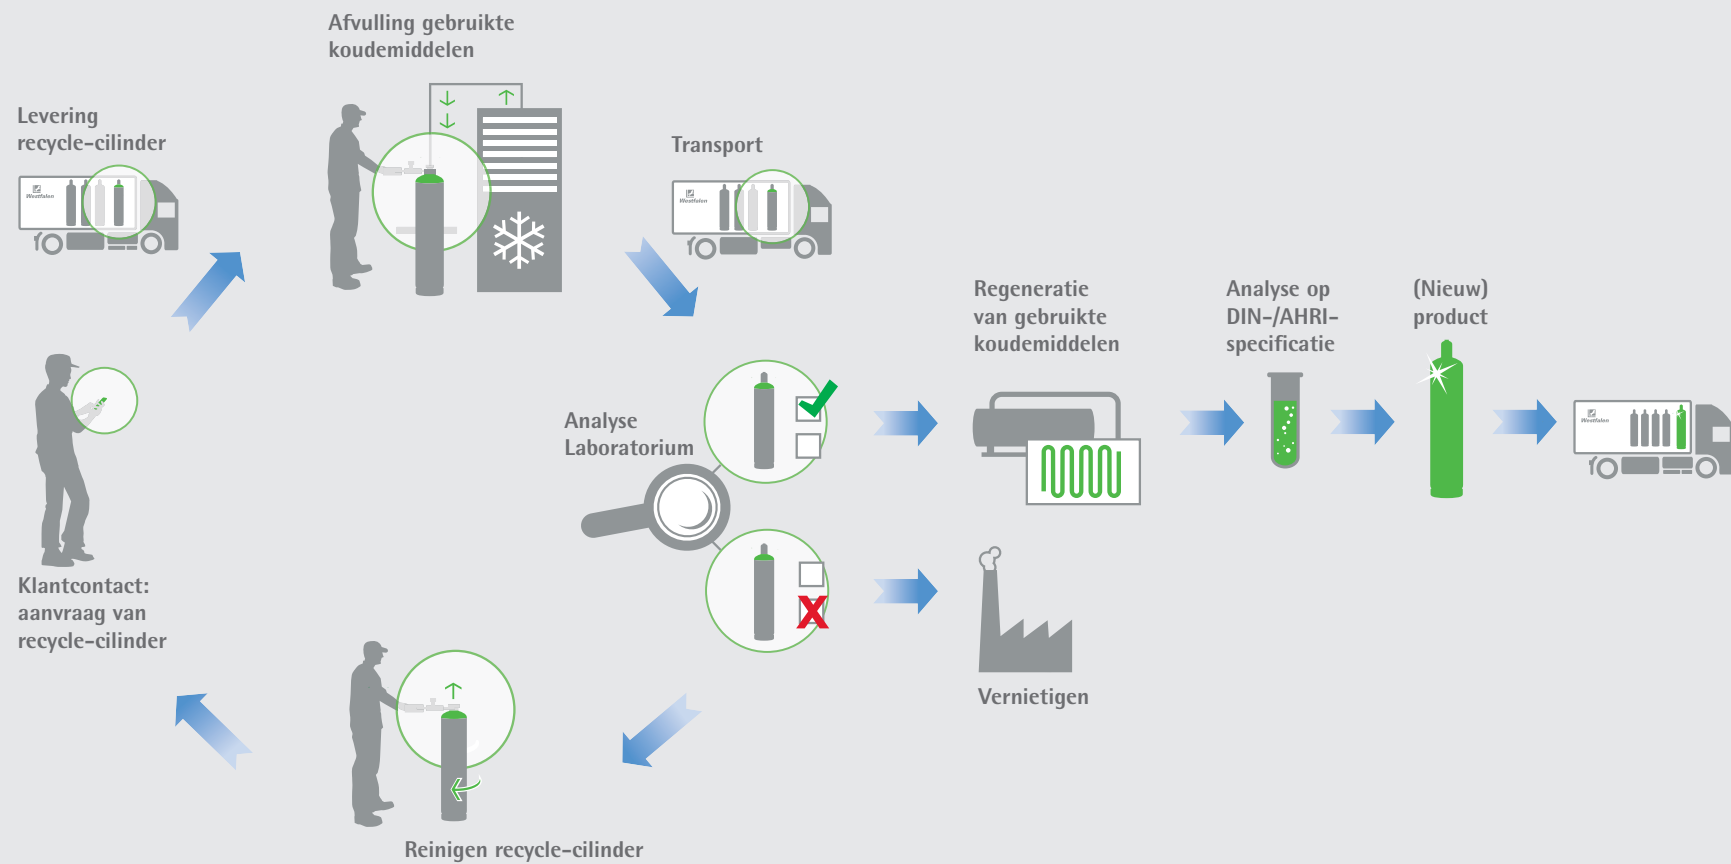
Afvulling gebruikte koudemiddelen

Levering recycle-cilinder

Westfalen

Transport

Westfalen

Regeneratie van gebruikte koudemiddelen

Analyse op DIN-/AHRI-specificatie

(Nieuw) product

Westfalen

Analyse Laboratorium

Klantcontact: aanvraag van recycle-cilinder

Vernietigen

Reinigen recycle-cilinder